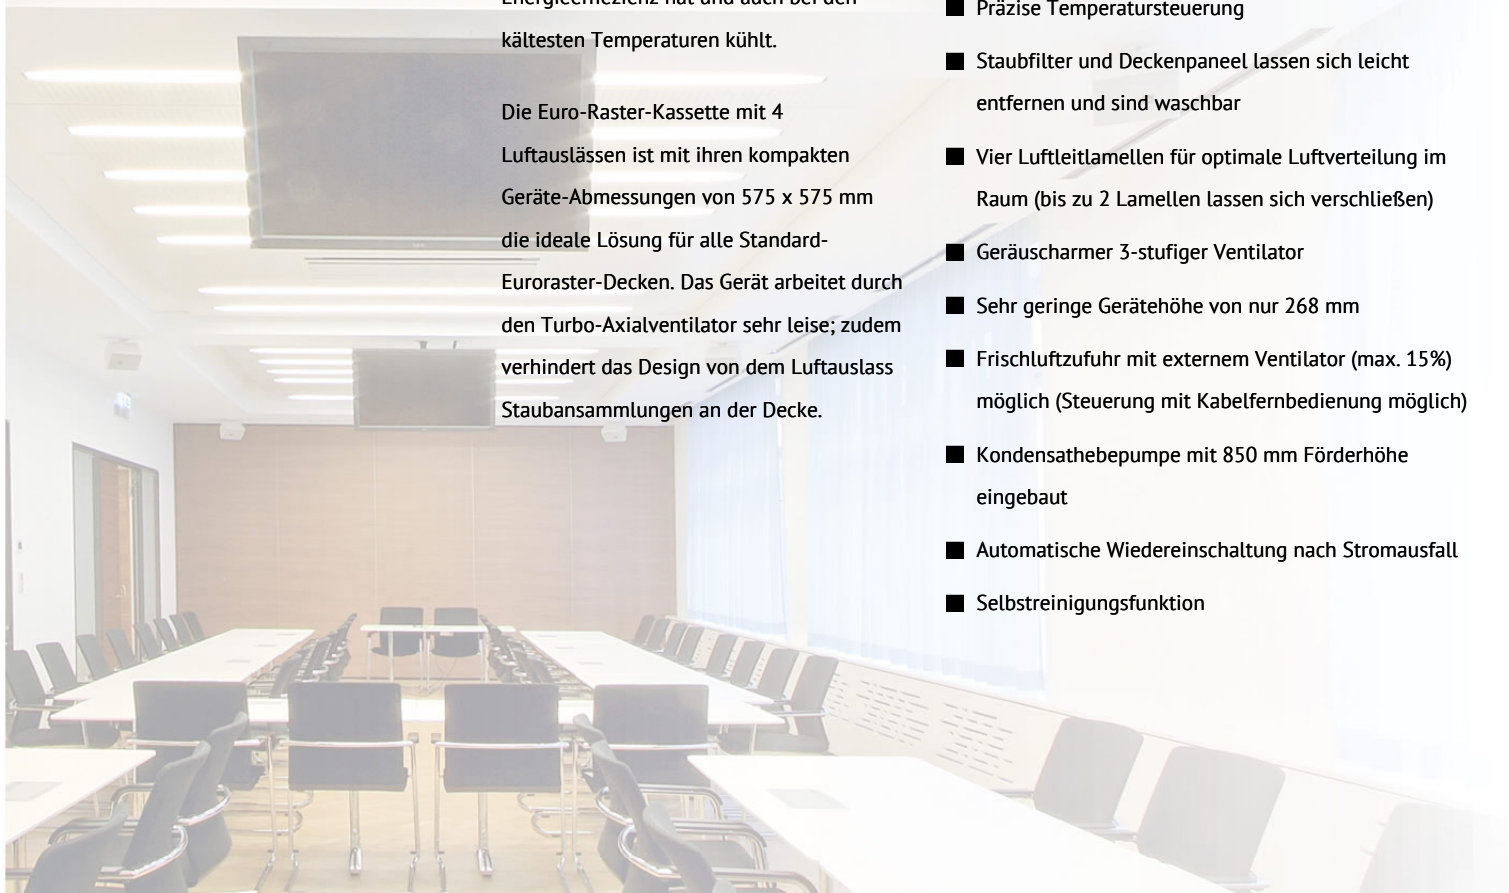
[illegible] kältesten Temperaturen kühlt.

Die Euro-Raster-Kassette mit 4 Luftauslässen ist mit ihren kompakten Geräte-Abmessungen von 575 x 575 mm die ideale Lösung für alle Standard-Euroraster-Decken. Das Gerät arbeitet durch den Turbo-Axialventilator sehr leise; zudem verhindert das Design von dem Luftauslass Staubansammlungen an der Decke.

■ Präzise Temperatursteuerung

■ Staubfilter und Deckenpaneel lassen sich leicht entfernen und sind waschbar

■ Vier Luftleitlamellen für optimale Luftverteilung im Raum (bis zu 2 Lamellen lassen sich verschließen)

■ Geräuscharmer 3-stufiger Ventilator

■ Sehr geringe Gerätehöhe von nur 268 mm

■ Frischluftzufuhr mit externem Ventilator (max. 15%) möglich (Steuerung mit Kabelfernbedienung möglich)

■ Kondensathebepumpe mit 850 mm Förderhöhe eingebaut

■ Automatische Wiedereinschaltung nach Stromausfall

■ Selbstreinigungsfunktion